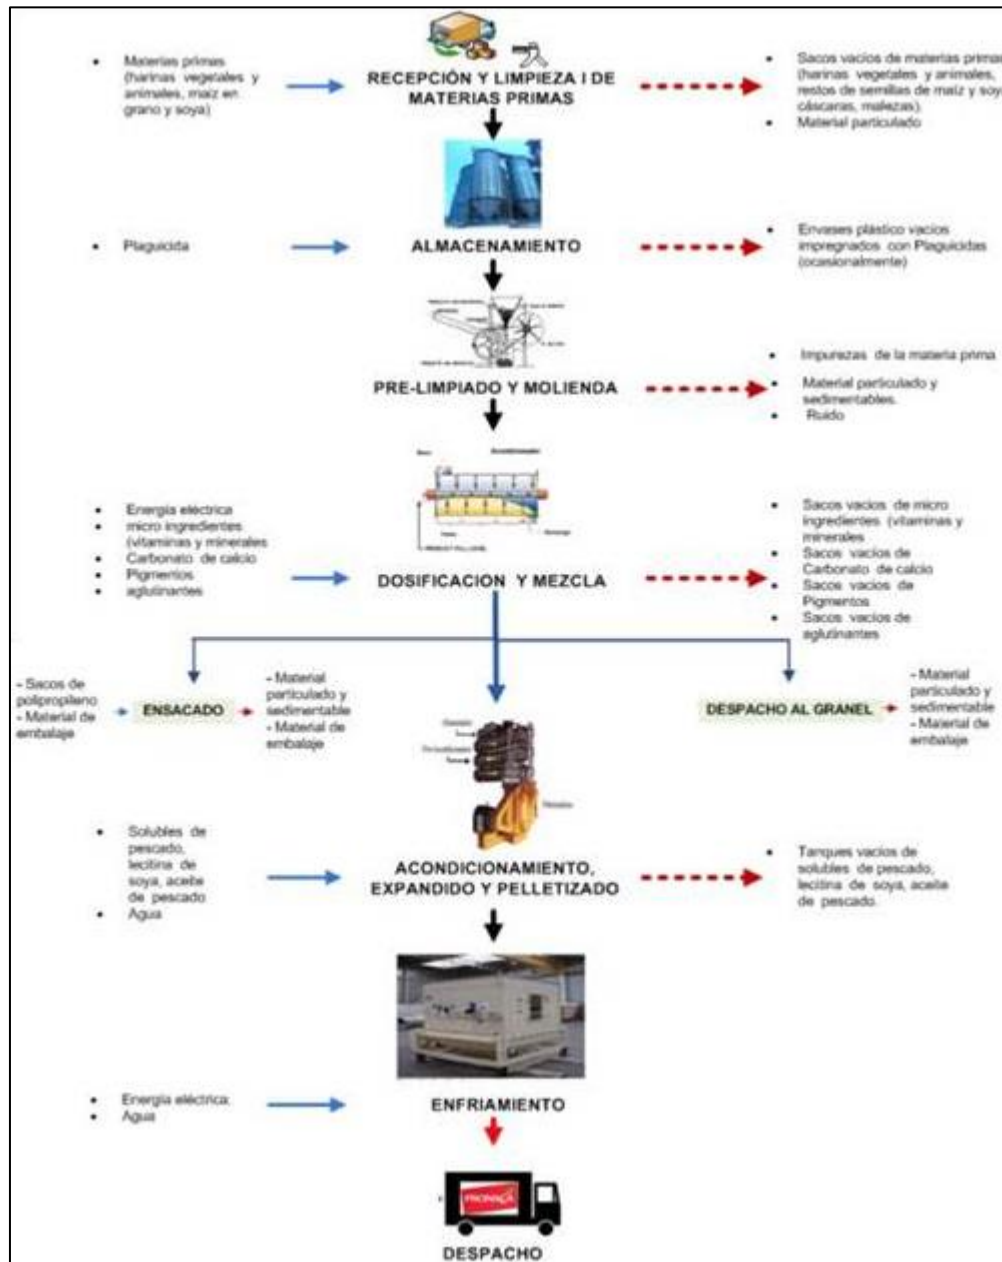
- Materias primas (harinas vegetales y animales, maíz en grano y soya)

RECEPCIÓN Y LIMPIEZA I DE MATERIAS PRIMAS

- Sacos vacios de materias primas (harinas vegetales y animales, restos de semillas de maíz y soya, cáscaras, malezas).
- Material particulado

- Plaguicida

ALMACENAMIENTO

- Envases plástico vacios impregnados con Plaguicidas (ocasionalmente)

PRE-LIMPIADO Y MOLIENDA

- Impurezas de la materia prima
- Material particulado y sedimentables.
- Ruido

- Energía eléctrica
- micro ingredientes (vitaminas y minerales
- Carbonato de calcio
- Pigmentos
- aglutinantes

DOSIFICACION Y MEZCLA

- Sacos vacios de micro ingredientes (vitaminas y minerales
- Sacos vacios de Carbonato de calcio
- Sacos vacios de Pigmentos
- Sacos vacios de aglutinantes

- Sacos de polipropileno
- Material de embalaje

ENSACADO

- Material particulado y sedimentable
- Material de embalaje

DESPACHO AL GRANEL

- Material particulado y sedimentable
- Material de embalaje

- Solubles de pescado, lecitina de soya, aceite de pescado
- Agua

ACONDICIONAMIENTO, EXPANDIDO Y PELLETIZADO

- Tanques vacios de solubles de pescado, lecitina de soya, aceite de pescado.

- Energía eléctrica
- Agua

ENFRIAMIENTO

PRONACA

DESPACHO